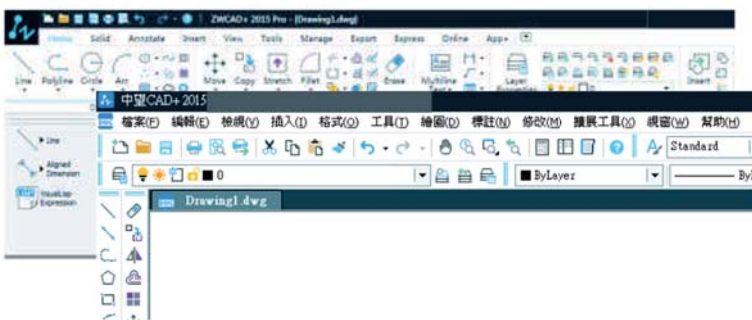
ZWCAD+ 2015 Pro - [Drawing1.dwg]

Home Solid Annotate Insert View Tools Manage Export Express Online App+

Line Polyline Circle Arc Move Copy Stretch Fillet Erase Multiline Text Layer Properties Insert

Line
Aligned Dimension
VisualLisp Expression

中望CAD+ 2015

檔案(F) 編輯(E) 檢視(V) 插入(I) 格式(O) 工具(T) 繪圖(D) 標註(N) 修改(M) 擴展工具(X) 視窗(W) 幫助(H)

Standard

0

ByLayer

By

Drawing1.dwg